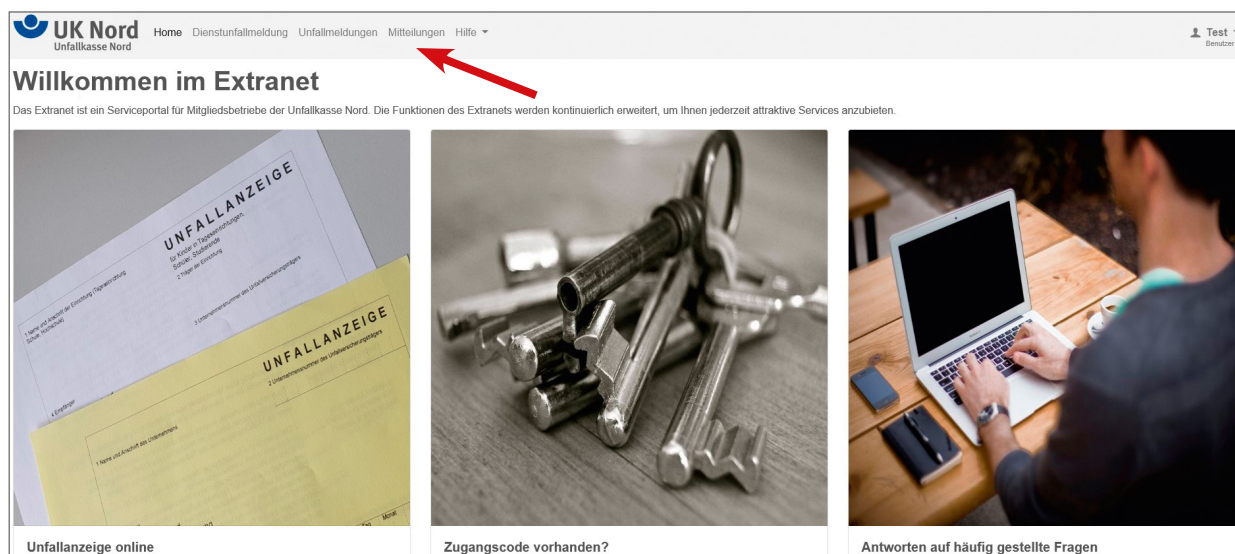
UK Nord
Unfallkasse Nord

Home Dienstunfallmeldung Unfallmeldungen Mitteilungen Hilfe

Test
Benutzer

Willkommen im Extranet

Das Extranet ist ein Serviceportal für Mitgliedsbetriebe der Unfallkasse Nord. Die Funktionen des Extranets werden kontinuierlich erweitert, um Ihnen jederzeit attraktive Services anzubieten.

UNFALLANZEIGE
für Kinder in Tageseinrichtungen, Schüler, Studierende

UNFALLANZEIGE

Unfallanzeige online

Zugangscode vorhanden?

Antworten auf häufig gestellte Fragen